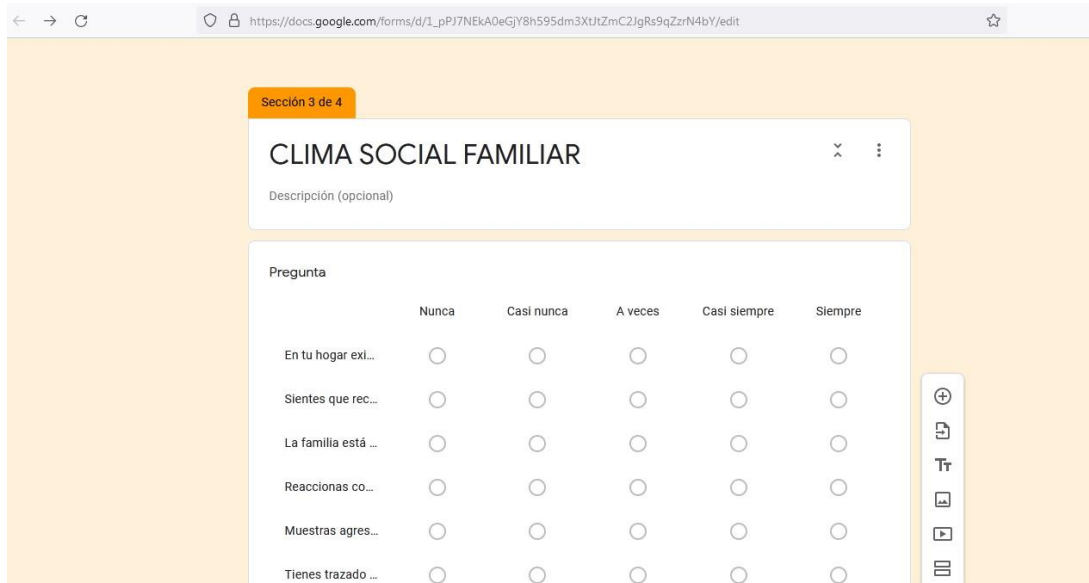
https://docs.google.com/forms/d/1_pPJ7NEkA0eGjY8h595dm3XtJtZmC2JgRs9qZzrN4bY/edit

Sección 3 de 4

CLIMA SOCIAL FAMILIAR

Descripción (opcional)

Pregunta

| | Nunca | Casi nunca | A veces | Casi siempre | Siempre |
|---|---|---|---|---|---|
| En tu hogar exi... | | | | | |
| Sientes que rec... | | | | | |
| La familia está ... | | | | | |
| Reaccionas co... | | | | | |
| Muestras agres... | | | | | |
| Tienes trazado ... | | | | | |

Tт